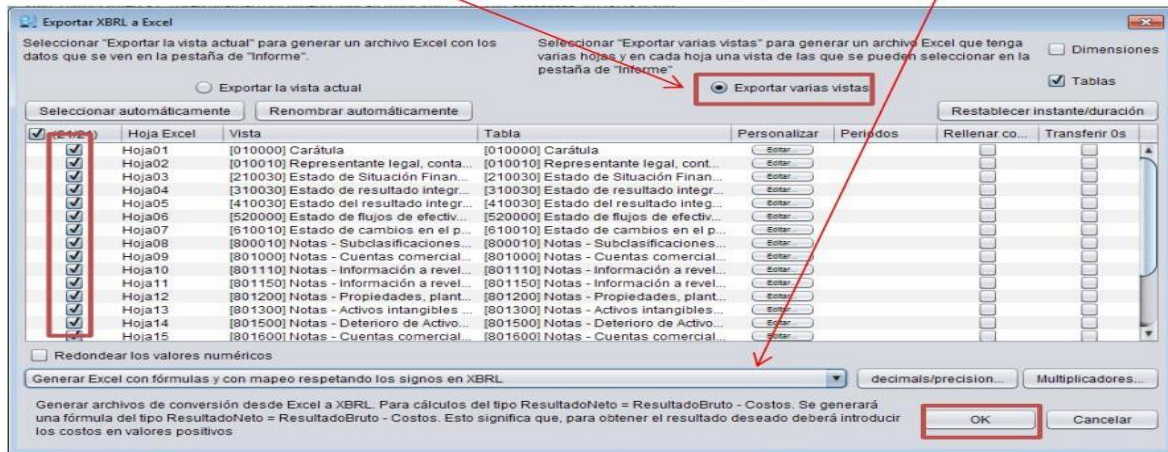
Exportar XBRL a Excel

Seleccionar "Exportar la vista actual" para generar un archivo Excel con los datos que se ven en la pestaña de "Informe".

Exportar la vista actual

Seleccionar "Exportar varias vistas" para generar un archivo Excel que tenga varias hojas y en cada hoja una vista de las que se pueden seleccionar en la pestaña de "Informe".

Exportar varias vistas

Dimensiones

Tablas

Seleccionar automáticamente | Renombrar automáticamente

Restablecer instante/duración

| (24/24) | Hoja Excel | Vista | Tabla | Personalizar | Periodos | Rellenar co... | Transferir 0s |
|---|---|---|---|---|---|---|---|
| ☑ | Hoja01 | [010000] Carátula | [010000] Carátula | Editar | | | |
| ☑ | Hoja02 | [010010] Representante legal, conta... | [010010] Representante legal, cont... | Editar | | | |
| ☑ | Hoja03 | [210030] Estado de Situación Finan... | [210030] Estado de Situación Finan... | Editar | | | |
| ☑ | Hoja04 | [310030] Estado de resultado integr... | [310030] Estado de resultado integr... | Editar | | | |
| ☑ | Hoja05 | [410030] Estado del resultado integr... | [410030] Estado del resultado integ... | Editar | | | |
| ☑ | Hoja06 | [520000] Estado de flujos de efectiv... | [520000] Estado de flujos de efectiv... | Editar | | | |
| ☑ | Hoja07 | [610010] Estado de cambios en el p... | [610010] Estado de cambios en el p... | Editar | | | |
| ☑ | Hoja08 | [800010] Notas - Subclasificaciones... | [800010] Notas - Subclasificaciones... | Editar | | | |
| ☑ | Hoja09 | [801000] Notas - Cuentas comercial... | [801000] Notas - Cuentas comercial... | Editar | | | |
| ☑ | Hoja10 | [801110] Notas - Información a revel... | [801110] Notas - Información a revel... | Editar | | | |
| ☑ | Hoja11 | [801150] Notas - Información a revel... | [801150] Notas - Información a revel... | Editar | | | |
| ☑ | Hoja12 | [801200] Notas - Propiedades, plant... | [801200] Notas - Propiedades, plant... | Editar | | | |
| ☑ | Hoja13 | [801300] Notas - Activos intangibles ... | [801300] Notas - Activos intangibles... | Editar | | | |
| ☑ | Hoja14 | [801500] Notas - Deterioro de Activo... | [801500] Notas - Deterioro de Activo... | Editar | | | |
| ☑ | Hoja15 | [801600] Notas - Cuentas comercial... | [801600] Notas - Cuentas comercial... | Editar | | | |

Redondear los valores numéricos

Generar Excel con fórmulas y con mapeo respetando los signos en XBRL

decimals/precision... | Multiplicadores...

Generar archivos de conversión desde Excel a XBRL. Para cálculos del tipo ResultadoNeto = ResultadoBruto - Costos. Se generará una fórmula del tipo ResultadoNeto = ResultadoBruto - Costos. Esto significa que, para obtener el resultado deseado deberá introducir los costos en valores positivos

OK | Cancelar